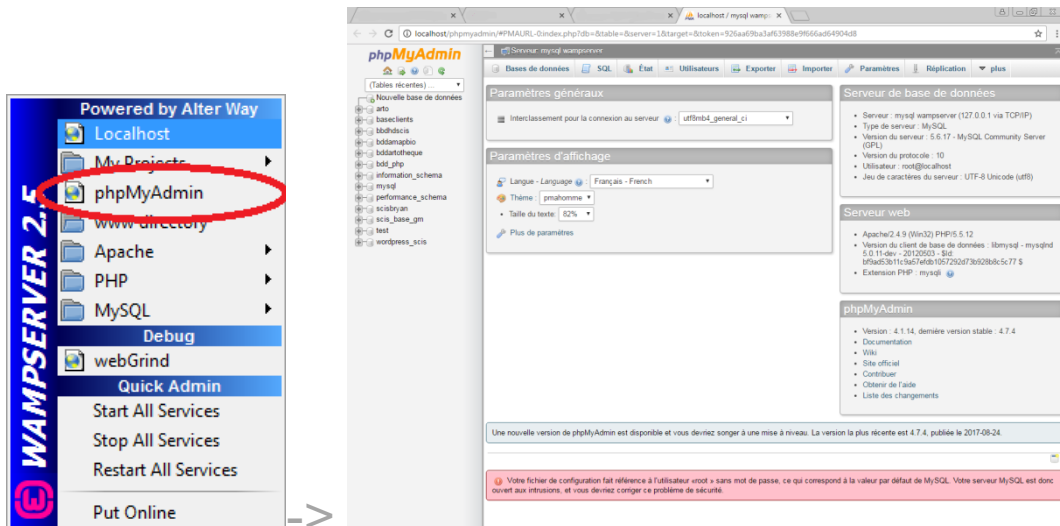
Powered by Alter Way
Localhost
My Projects
phpMyAdmin
www directory
Apache
PHP
MySQL
Debug
webGrind
Quick Admin
Start All Services
Stop All Services
Restart All Services
Put Online
WAMPSERVER 2.5

->

localhost / mysql wamp
localhost/phpmyadmin/#PMAURL-0:index.php?db=&table=&server=1&target=&token=926aa69ba3af63988e9f666ad64904d8

phpMyAdmin
(Tables récentes) ...
Nouvelle base de données
arto
baseclients
bbdhdscis
bddamapbio
bddartotheque
bdd_php
information_schema
mysql
performance_schema
scisbryan
scis_base_gm
test
wordpress_scis

Serveur: mysql wampserver
Bases de données SQL État Utilisateurs Exporter Importer Paramètres Réplication plus

Paramètres généraux
Interclassement pour la connexion au serveur: utf8mb4_general_ci

Paramètres d'affichage
Langue - Language: Français - French
Thème: pmahomme
Taille du texte: 82%
Plus de paramètres

Serveur de base de données
Serveur : mysql wampserver (127.0.0.1 via TCP/IP)
Type de serveur : MySQL
Version du serveur : 5.6.17 - MySQL Community Server (GPL)
Version du protocole : 10
Utilisateur : root@localhost
Jeu de caractères du serveur : UTF-8 Unicode (utf8)

Serveur web
Apache/2.4.9 (Win32) PHP/5.5.12
Version du client de base de données : libmysql - mysqlnd 5.0.11-dev - 20120503 - $Id: bf9ad53b11c9a57efdb1057292d73b928b8c5c77 $
Extension PHP : mysqli

phpMyAdmin
Version : 4.1.14, dernière version stable : 4.7.4
Documentation
Wiki
Site officiel
Contribuer
Obtenir de l'aide
Liste des changements

Une nouvelle version de phpMyAdmin est disponible et vous devriez songer à une mise à niveau. La version la plus récente est 4.7.4, publiée le 2017-08-24.

Votre fichier de configuration fait référence à l'utilisateur «root» sans mot de passe, ce qui correspond à la valeur par défaut de MySQL. Votre serveur MySQL est donc ouvert aux intrusions, et vous devriez corriger ce problème de sécurité.